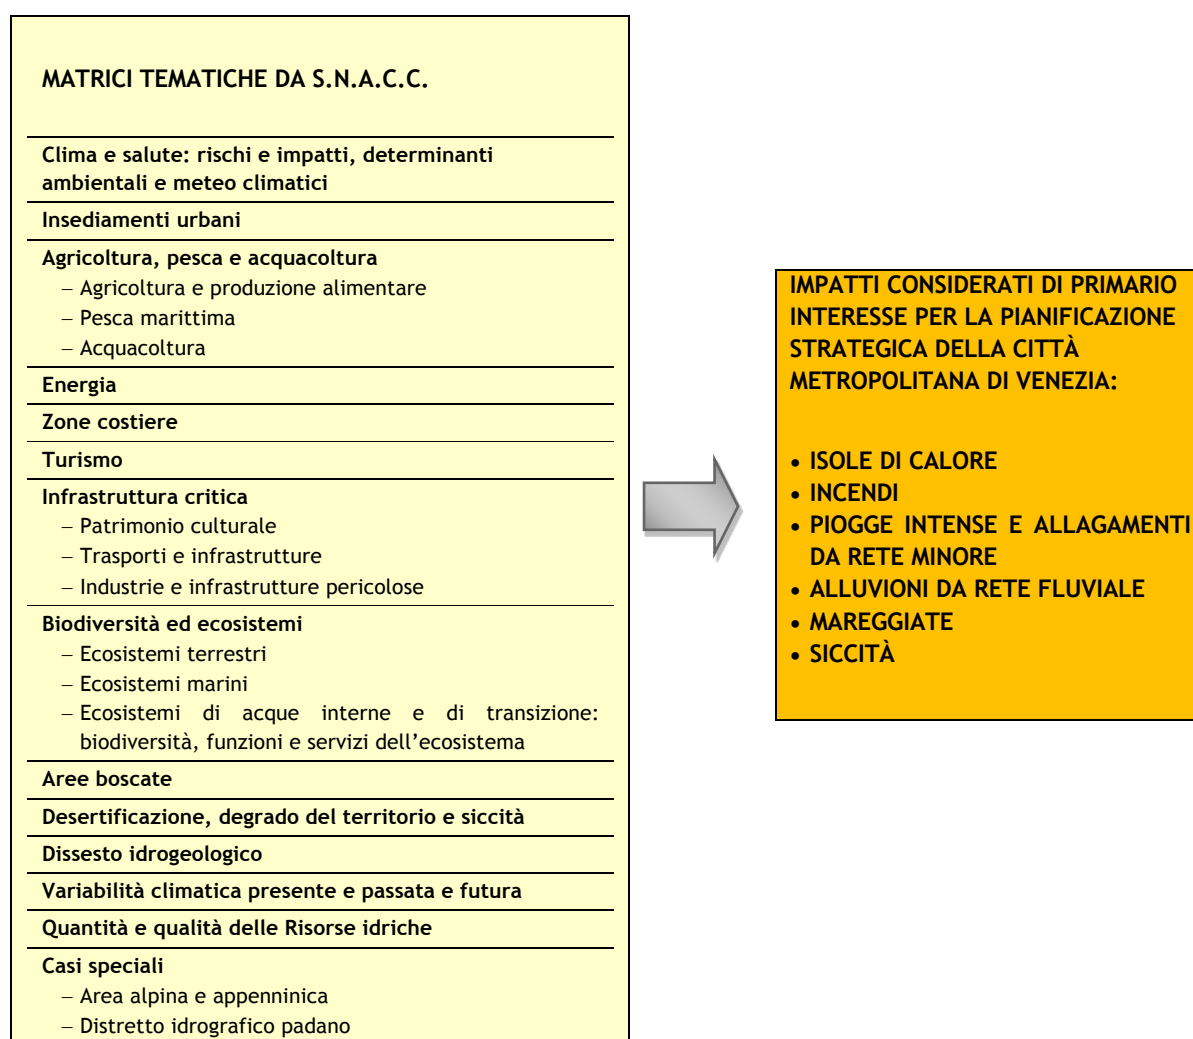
MATRICI TEMATICHE DA S.N.A.C.C.

Clima e salute: rischi e impatti, determinanti ambientali e meteo climatici

Insediamenti urbani

Agricoltura, pesca e acquacoltura
– Agricoltura e produzione alimentare
– Pesca marittima
– Acquacoltura

Energia

Zone costiere

Turismo

Infrastruttura critica
– Patrimonio culturale
– Trasporti e infrastrutture
– Industrie e infrastrutture pericolose

Biodiversità ed ecosistemi
– Ecosistemi terrestri
– Ecosistemi marini
– Ecosistemi di acque interne e di transizione: biodiversità, funzioni e servizi dell'ecosistema

Aree boscate

Desertificazione, degrado del territorio e siccità

Dissesto idrogeologico

Variabilità climatica presente e passata e futura

Quantità e qualità delle Risorse idriche

Casi speciali
– Area alpina e appenninica
– Distretto idrografico padano

IMPATTI CONSIDERATI DI PRIMARIO INTERESSE PER LA PIANIFICAZIONE STRATEGICA DELLA CITTÀ METROPOLITANA DI VENEZIA:

• ISOLE DI CALORE
• INCENDI
• PIOGGE INTENSE E ALLAGAMENTI DA RETE MINORE
• ALLUVIONI DA RETE FLUVIALE
• MAREGGIATE
• SICCITÀ